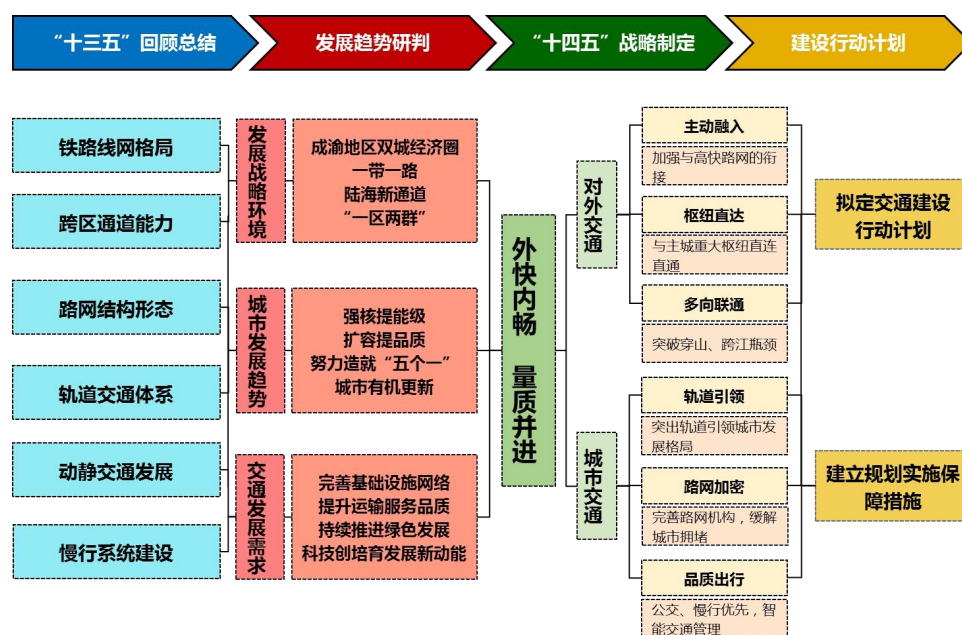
"十三五"回顾总结

发展趋势研判

"十四五"战略制定

建设行动计划

铁路线网格局

跨区通道能力

路网结构形态

轨道交通体系

动静交通发展

慢行系统建设

发展战略环境

成渝地区双城经济圈
一带一路
陆海新通道
"一区两群"

城市发展趋势

强核提能级
扩容提品质
努力造就"五个一"
城市有机更新

交通发展需求

完善基础设施网络
提升运输服务品质
持续推进绿色发展
科技创培育发展新动能

外快内畅 量质并进

对外交通

主动融入

加强与高快路网的衔接

枢纽直达

与主城重大枢纽直连直通

多向联通

突破穿山、跨江瓶颈

城市交通

轨道引领

突出轨道引领城市发展格局

路网加密

完善路网机构，缓解城市拥堵

品质出行

公交、慢行优先，智能交通管理

拟定交通建设行动计划

建立规划实施保障措施